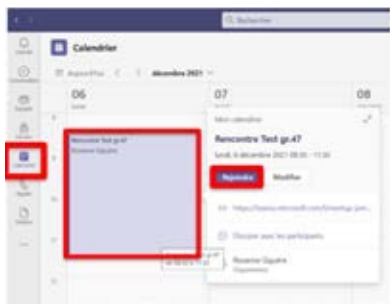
Rechercher

Calendrier

Aujourd'hui < > décembre 2021

06
lundi

07

08

Rencontre Test gc.47
Roxanne Giguère

Mon calendrier

Rencontre Test gc.47

lundi 6 décembre 2021 08:30 - 11:30

Rejoindre

Modifier

https://teams.microsoft.com/l/meetup-join...

Discuter avec les participants

Roxanne Giguère
Organisateur